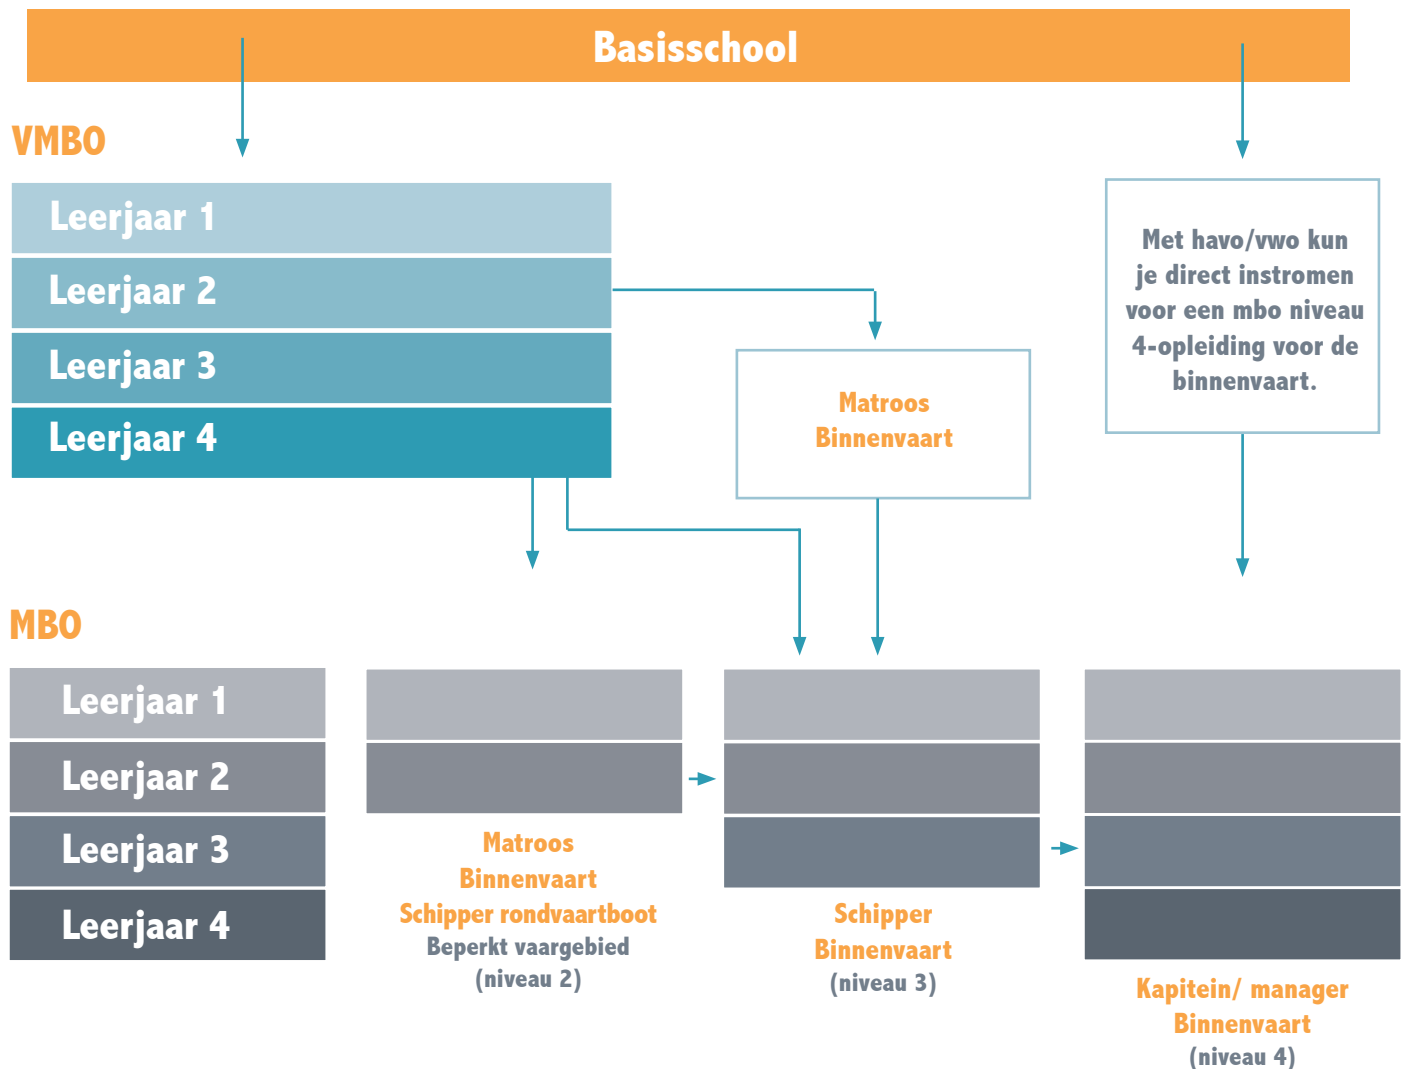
Basisschool

VMBO

Leerjaar 1
Leerjaar 2
Leerjaar 3
Leerjaar 4

Met havo/vwo kun je direct instromen voor een mbo niveau 4-opleiding voor de binnenvaart.

Matroos Binnenvaart

MBO

Leerjaar 1
Leerjaar 2
Leerjaar 3
Leerjaar 4

Matroos Binnenvaart
Schipper rondvaartboot
Beperkt vaargebied
(niveau 2)

Schipper Binnenvaart
(niveau 3)

Kapitein/ manager Binnenvaart
(niveau 4)